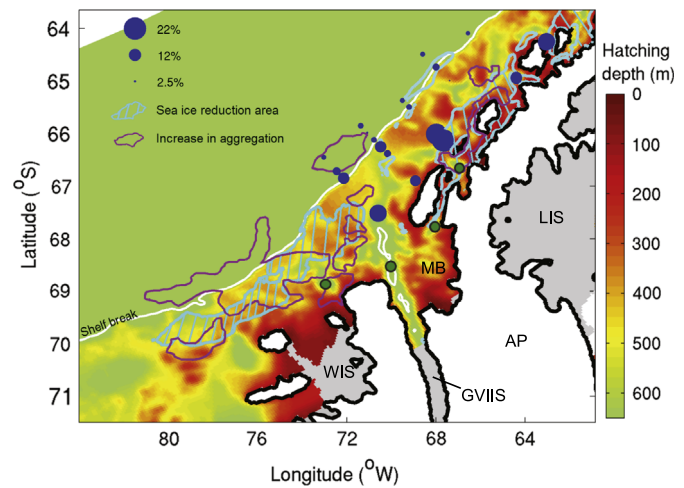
22%
12%
2.5%
Sea ice reduction area
Increase in aggregation

Hatching depth (m)
0
100
200
300
400
500
600

64
65
66
67
68
69
70
71
Latitude ($^{o}$S)

Shelf break
LIS
MB
AP
WIS
GVIIS

80
76
72
68
64
Longitude ($^{o}$W)